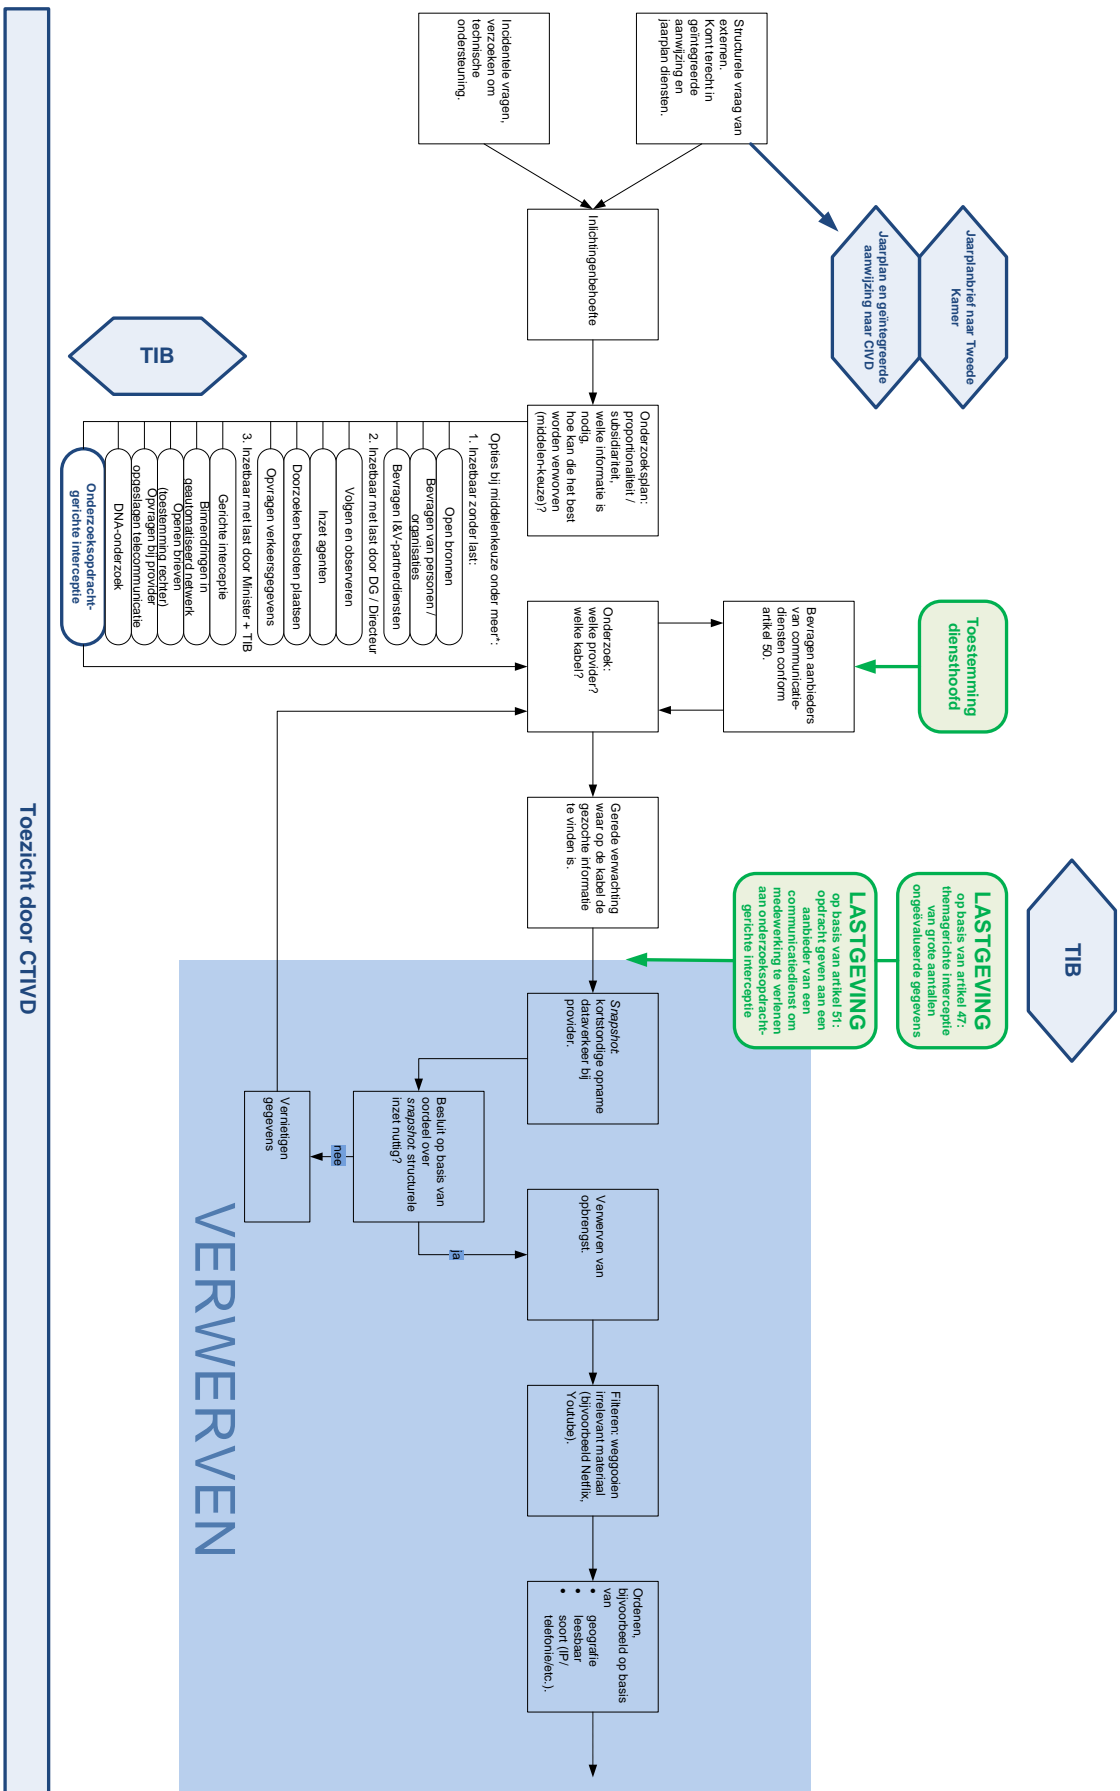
Structurele vraag van externen. Komt terecht in geïntegreerde aanwijzing en jaarplan diensten.

Incidentele vragen, verzoeken om technische ondersteuning.

Jaarplanbrief naar Tweede Kamer

Jaarplan en geïntegreerde aanwijzing naar CIVD

Inlichtingenbehoefte

TIB

Onderzoeksplan: proportionaliteit / subsidiariteit, welke informatie is nodig, hoe kan die het best worden verworven (middelen-keuze)?

Opties bij middelenkeuze onder meer*:

1. Inzetbaar zonder last:

Open bronnen

Bevragen van personen / organisaties

Bevragen I&V-partnerdiensten

2. Inzetbaar met last door DG / Directeur

Volgen en observeren

Inzet agenten

Doorzoeken besloten plaatsen

Opvragen verkeersgegevens

3. Inzetbaar met last door Minister + TIB

Gerichte interceptie

Binnendringen in geautomatiseerd netwerk

Openen brieven (toestemming rechter)

Opvragen bij provider opgeslagen telecommunicatie

DNA-onderzoek

Onderzoeksopdracht-gerichte interceptie

Toestemming diensthoofd

Bevragen aanbieders van communicatie-diensten conform artikel 50.

Onderzoek: welke provider? welke kabel?

Gerede verwachting waar op de kabel de gezochte informatie te vinden is.

TIB

LASTGEVING op basis van artikel 47: themagerichte interceptie van grote aantallen ongeëvalueerde gegevens

LASTGEVING op basis van artikel 51: opdracht geven aan een aanbieder van een communicatiedienst om medewerking te verlenen aan onderzoeksopdracht-gerichte interceptie

Snapshot: kortstondige opname dataverkeer bij provider.

Besluit op basis van oordeel over snapshot: structurele inzet nuttig?

nee

Vernietigen gegevens

ja

Verwerven van opbrengst.

Filteren: weggooien irrelevant materiaal (bijvoorbeeld Netflix, Youtube).

Ordenen, bijvoorbeeld op basis van
• geografie
• leesbaar
• soort (IP/ telefonie/etc.).

VERWERVEN

Toezicht door CTIVD